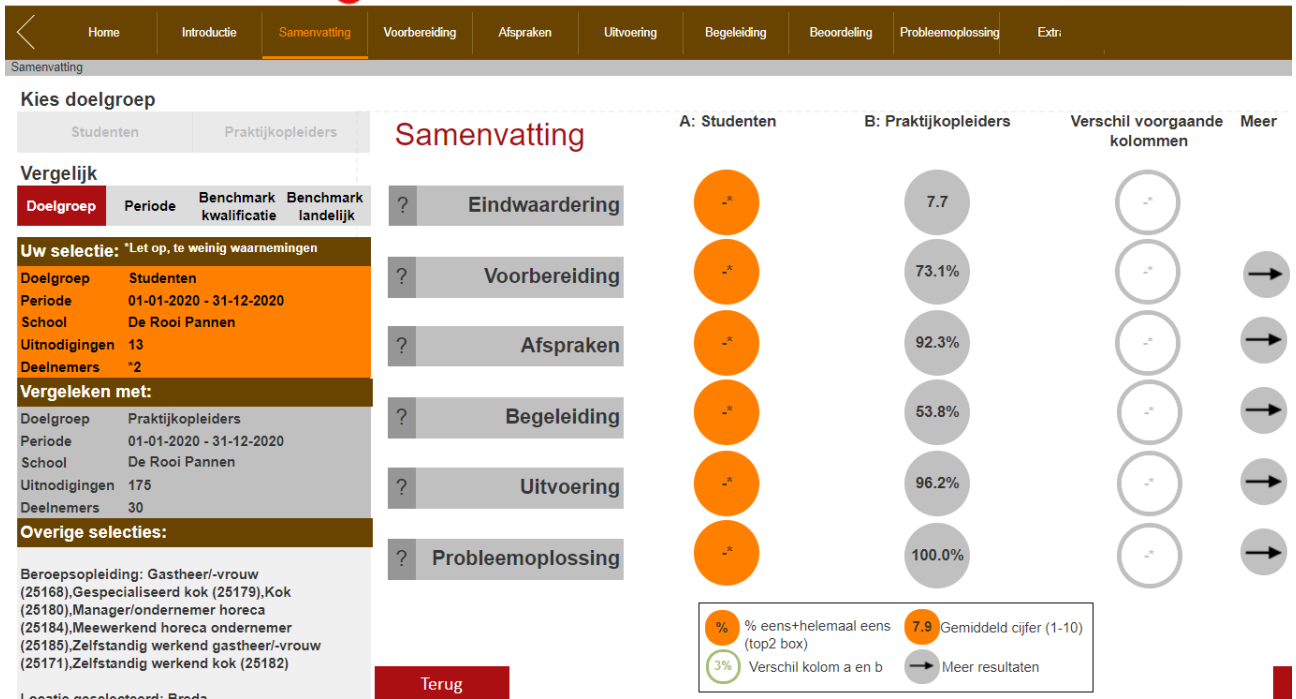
Home | Introductie | Samenvatting | Voorbereiding | Afspraken | Uitvoering | Begeleiding | Beoordeling | Probleemoplossing | Extra

Samenvatting

Kies doelgroep

Studenten | Praktijkopleiders

Vergelijk

Doelgroep | Periode | Benchmark kwalificatie | Benchmark landelijk

Uw selectie: *Let op, te weinig waarnemingen

| | |
|---|---|
| Doelgroep | Studenten |
| Periode | 01-01-2020 - 31-12-2020 |
| School | De Rooi Pannen |
| Uitnodigingen | 13 |
| Deelnemers | *2 |

Vergeleken met:

| | |
|---|---|
| Doelgroep | Praktijkopleiders |
| Periode | 01-01-2020 - 31-12-2020 |
| School | De Rooi Pannen |
| Uitnodigingen | 175 |
| Deelnemers | 30 |

Overige selecties:

Beroepsopleiding: Gastheer/-vrouw (25168),Gespecialiseerd kok (25179),Kok (25180),Manager/ondernemer horeca (25184),Meewerkend horeca ondernemer (25185),Zelfstandig werkend gastheer/-vrouw (25171),Zelfstandig werkend kok (25182)

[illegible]

Samenvatting

A: Studenten | B: Praktijkopleiders | Verschil voorgaande kolommen | Meer

| | A: Studenten | B: Praktijkopleiders | Verschil voorgaande kolommen | Meer |
|---|---|---|---|---|
| ? Eindwaardering | -* | 7.7 | -* | |
| ? Voorbereiding | -* | 73.1% | -* | → |
| ? Afspraken | -* | 92.3% | -* | → |
| ? Begeleiding | -* | 53.8% | -* | → |
| ? Uitvoering | -* | 96.2% | -* | → |
| ? Probleemoplossing | -* | 100.0% | -* | → |

% % eens+helemaal eens (top2 box)
7.9 Gemiddeld cijfer (1-10)
3% Verschil kolom a en b
→ Meer resultaten

Terug